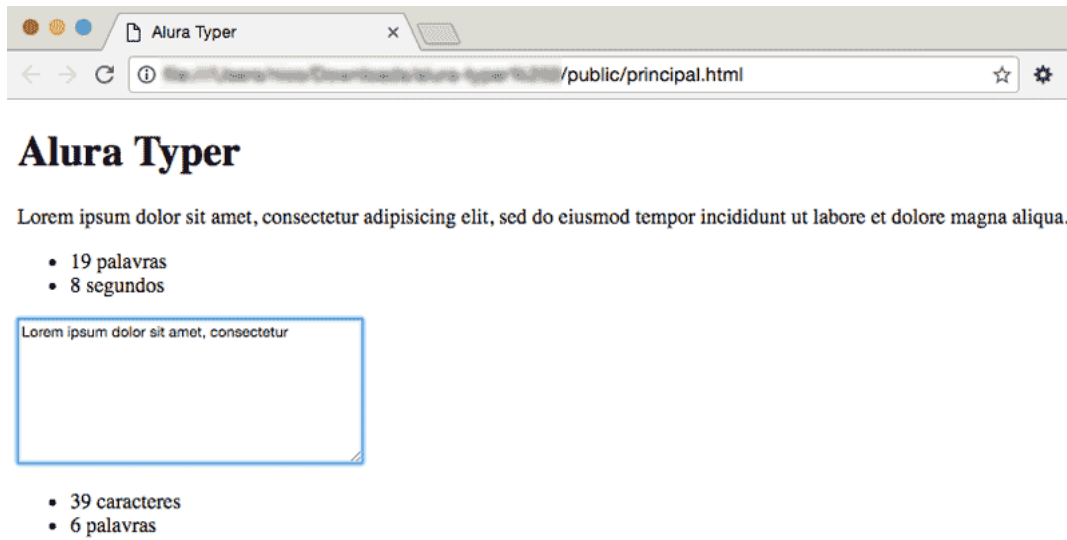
Alura Typer ×

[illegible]/public/principal.html

# Alura Typer

Lorem ipsum dolor sit amet, consectetur adipisicing elit, sed do eiusmod tempor incididunt ut labore et dolore magna aliqua.

- 19 palavras
- 8 segundos

Lorem ipsum dolor sit amet, consectetur

- 39 caracteres
- 6 palavras